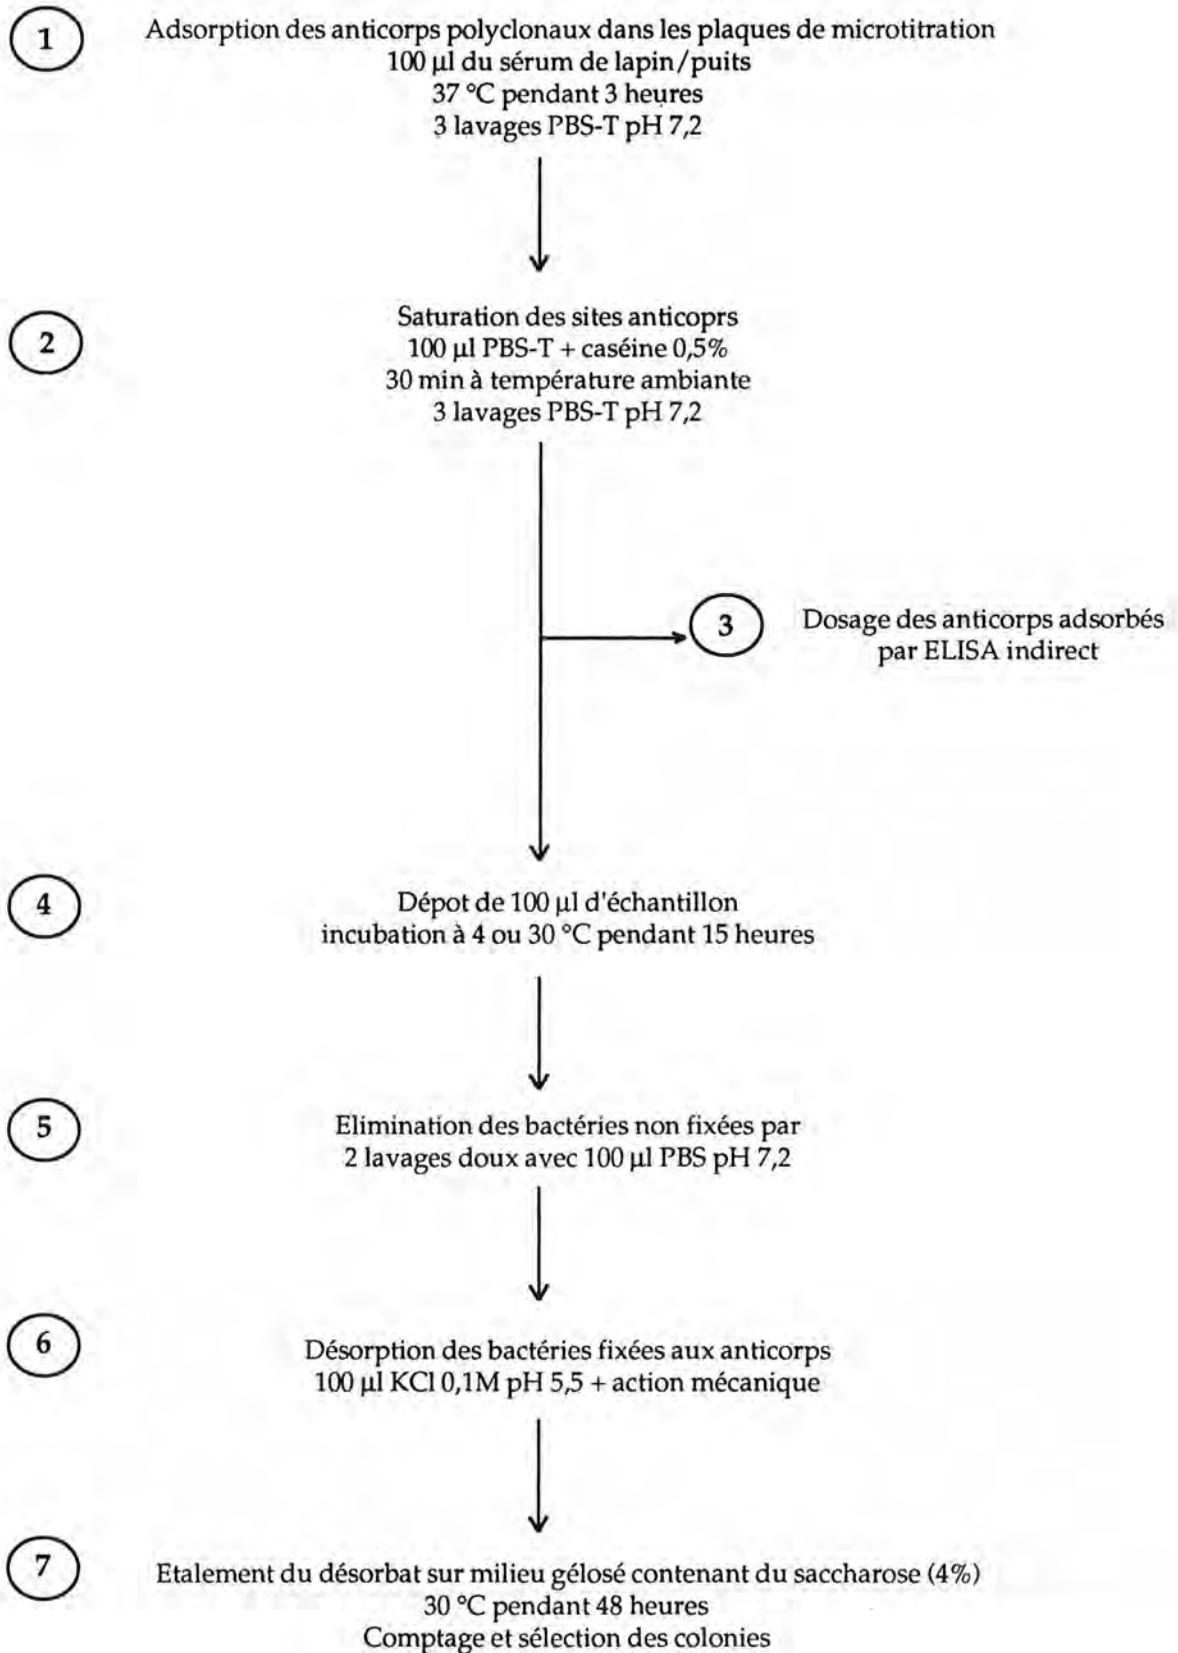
1

Adsorption des anticorps polyclonaux dans les plaques de microtitration
100 µl du sérum de lapin/puits
37 °C pendant 3 heures
3 lavages PBS-T pH 7,2

2

Saturation des sites anticoprs
100 µl PBS-T + caséine 0,5%
30 min à température ambiante
3 lavages PBS-T pH 7,2

3

Dosage des anticorps adsorbés par ELISA indirect

4

Dépot de 100 µl d'échantillon
incubation à 4 ou 30 °C pendant 15 heures

5

Elimination des bactéries non fixées par
2 lavages doux avec 100 µl PBS pH 7,2

6

Désorption des bactéries fixées aux anticorps
100 µl KCl 0,1M pH 5,5 + action mécanique

7

Etalement du désorbat sur milieu gélosé contenant du saccharose (4%)
30 °C pendant 48 heures
Comptage et sélection des colonies